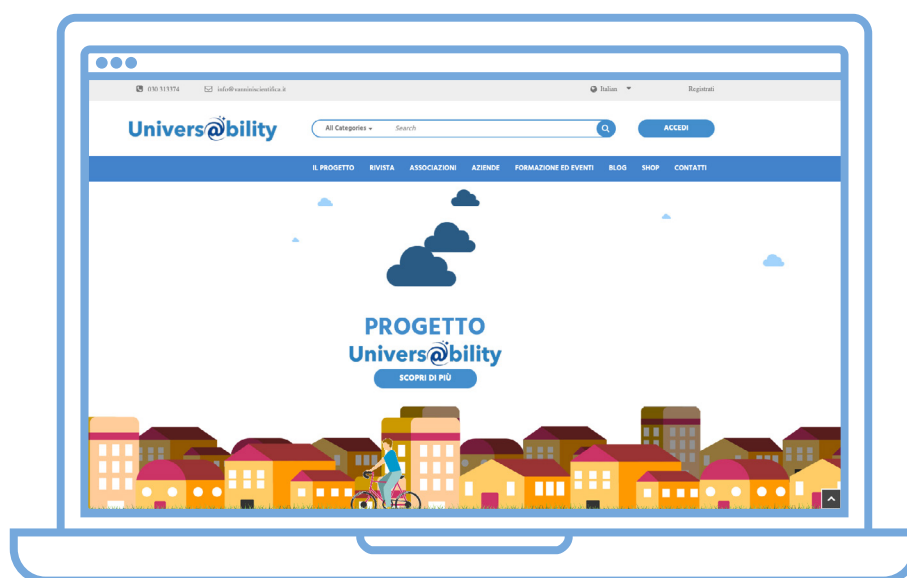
030 313374 info@vannisscientifica.it

Italian

Registrati

Univers@bility

All Categories

Search

ACCEDI

IL PROGETTO RIVISTA ASSOCIAZIONI AZIENDE FORMAZIONE ED EVENTI BLOG SHOP CONTATTI

PROGETTO

Univers@bility

SCOPRI DI PIÙ